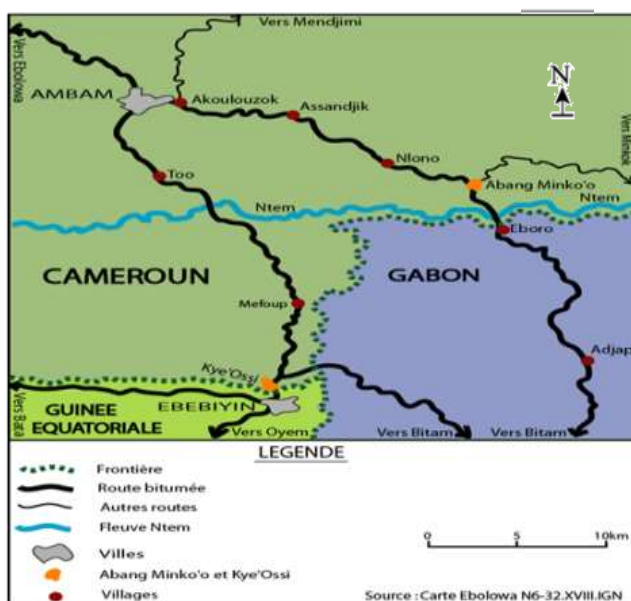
Vers Mendjimi
Vers Ebolowa
AMBAM
Akoulouzok
Assandjik
N
Vers Minkok
Nlono
Abang Minko'o
Too
Ntem
Ntem
Eboro
CAMEROUN
GABON
Mefoup
Adjap
Kye'Ossi
Vers Bata
GUINEE EQUATORIALE
EBEBIYIN
Vers Oyem
Vers Bitam
Vers Bitam

LEGENDE
Frontière
Route bitumée
Autres routes
Fleuve Ntem
Villes
Abang Minko'o et Kye'Ossi
Villages

0 5 10km

Source : Carte Ebolowa N6-32.XVIII.IGN